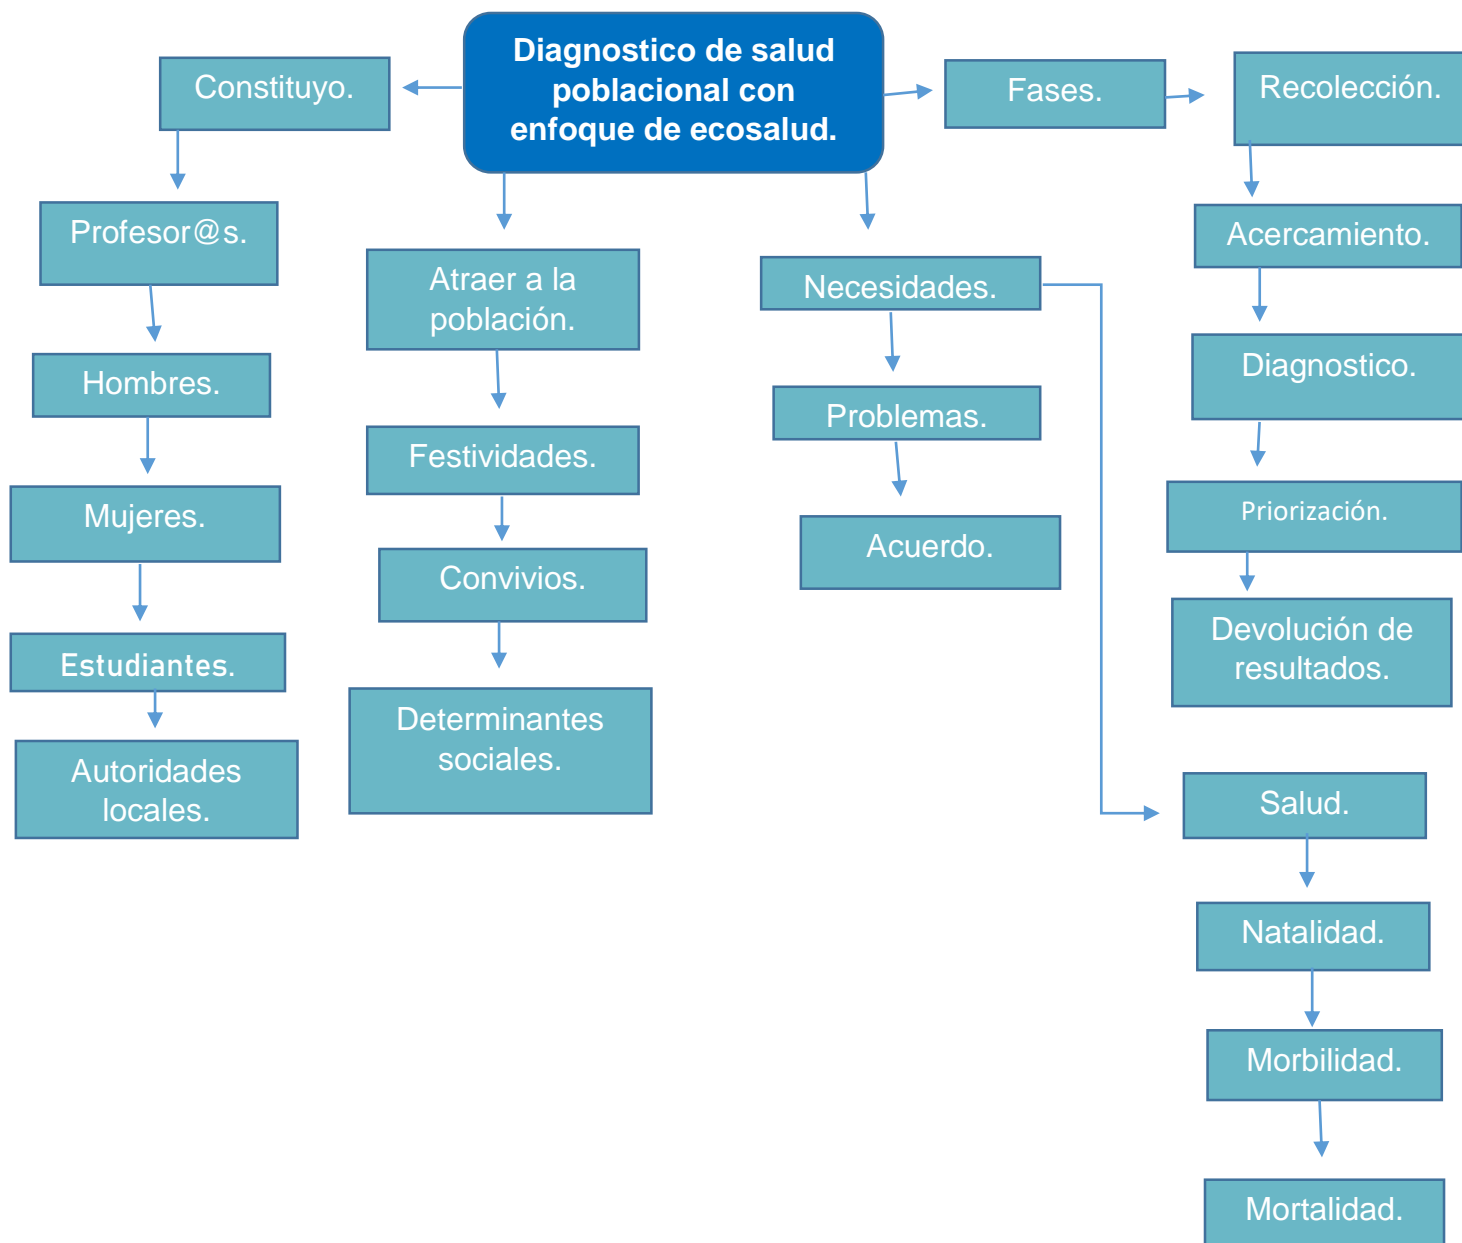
Diagnostico de salud poblacional con enfoque de ecosalud.

Constituyo.

Profesor@s.

Hombres.

Mujeres.

Estudiantes.

Autoridades locales.

Atraer a la población.

Festividades.

Convivios.

Determinantes sociales.

Necesidades.

Problemas.

Acuerdo.

Fases.

Recolección.

Acercamiento.

Diagnostico.

Priorización.

Devolución de resultados.

Salud.

Natalidad.

Morbilidad.

Mortalidad.